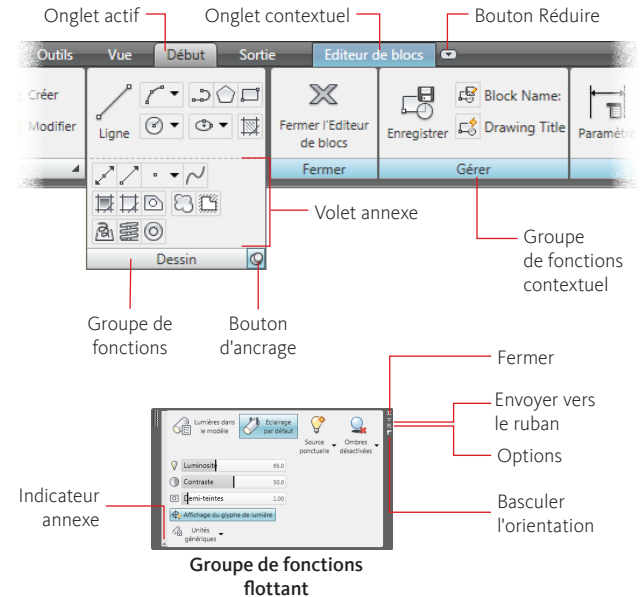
Onglet actif
Onglet contextuel
Bouton Réduire

Outils
Vue
Début
Sortie
Editeur de blocs

Créer
Modifier
Ligne
Fermer l'Editeur de blocs
Fermer
Enregistrer
Block Name:
Drawing Title
Gérer
Paramètre

Volet annexe
Dessin

Groupe de fonctions contextuel

Groupe de fonctions

Bouton d'ancrage

Fermer
Envoyer vers le ruban
Options
Basculer l'orientation

Lumières dans le modèle
Eclairage par défaut
Source ponctuelle
Ombres désactivées
Luminosité 65.0
Contraste 50.0
Demi-teintes 1.00
Affichage du glyphe de lumière
Unités génériques

Indicateur annexe

Groupe de fonctions flottant